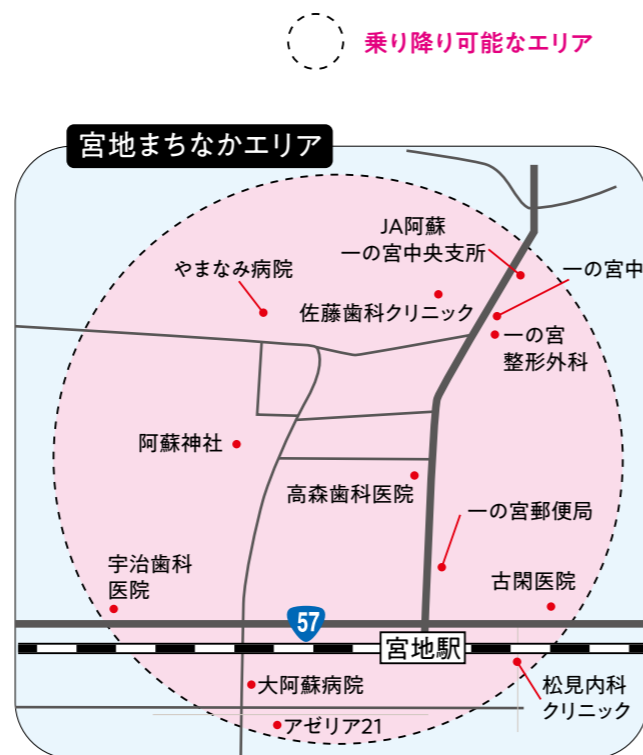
乗り降り可能なエリア

宮地まちなかエリア

JA阿蘇
一の宮中央支所

一の宮中

やまなみ病院

佐藤歯科クリニック

一の宮
整形外科

阿蘇神社

高森歯科医院

一の宮郵便局

宇治歯科
医院

古閑医院

57

宮地駅

大阿蘇病院

松見内科
クリニック

アゼリア21